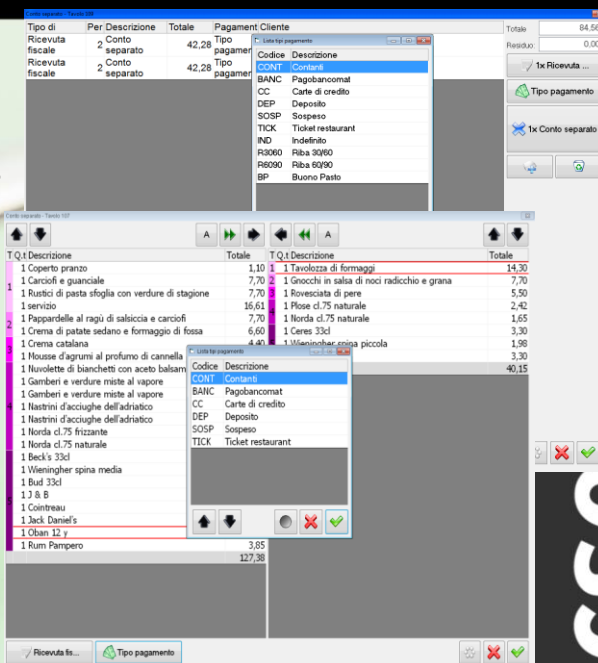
Conto separato - Tavolo 108

| Tipo di | Per | Descrizione | Totale | Pagament | Cliente |
|---|---|---|---|---|---|
| Ricevuta fiscale | 2 | Conto separato | 42,28 | Tipo pagamen | |
| Ricevuta fiscale | 2 | Conto separato | 42,28 | Tipo pagamen | |

Totale 84,56
Residuo 0,00

1x Ricevuta ...
Tipo pagamento
1x Conto separato

Lista tipi pagamento

| Codice | Descrizione |
|---|---|
| CONT | Contanti |
| BANC | Pagobancomat |
| CC | Carte di credito |
| DEP | Deposito |
| SOSP | Sospeso |
| TICK | Ticket restaurant |
| IND | Indefinito |
| R3060 | Riba 30/60 |
| R6090 | Riba 60/90 |
| BP | Buono Pasto |

Conto separato - Tavolo 107

A A

| T | Q.t | Descrizione | Totale |
|---|---|---|---|
| | 1 | Coperto pranzo | 1,10 |
| 1 | 1 | Carciofi e guanciale | 7,70 |
| | 1 | Rustici di pasta sfoglia con verdure di stagione | 7,70 |
| | 1 | servizio | 16,61 |
| 2 | 1 | Pappardelle al ragù di salsiccia e carciofi | 7,70 |
| | 1 | Crema di patate sedano e formaggio di fossa | 6,60 |
| | 1 | Crema catalana | 4,40 |
| | 1 | Mousse d'agrumi al profumo di cannella | |
| | 1 | Nuvolette di bianchetti con aceto balsam | |
| | 1 | Gamberi e verdure miste al vapore | |
| | 1 | Gamberi e verdure miste al vapore | |
| | 1 | Nastrini d'acciughe dell'adriatico | |
| | 1 | Nastrini d'acciughe dell'adriatico | |
| | 1 | Norda cl.75 frizzante | |
| | 1 | Norda cl.75 naturale | |
| | 1 | Beck's 33cl | |
| | 1 | Wieninghe spina media | |
| | 1 | Bud 33cl | |
| | 1 | J & B | |
| | 1 | Cointreau | |
| | 1 | Jack Daniel's | |
| | 1 | Oban 12 y | |
| | 1 | Rum Pampero | 3,85 |
| | | | 127,38 |

| T | Q.t | Descrizione | Totale |
|---|---|---|---|
| | 1 | Tavolozza di formaggi | 14,30 |
| 1 | 1 | Gnocchi in salsa di noci radicchio e grana | 7,70 |
| | 1 | Rovesciata di pere | 5,50 |
| | 1 | Plose cl.75 naturale | 2,42 |
| | 1 | Norda cl.75 naturale | 1,65 |
| | 1 | Ceres 33cl | 3,30 |
| | 1 | Wieningher spina piccola | 1,98 |
| | | | 3,30 |
| | | | 40,15 |

Lista tipi pagamento

| Codice | Descrizione |
|---|---|
| CONT | Contanti |
| BANC | Pagobancomat |
| CC | Carte di credito |
| DEP | Deposito |
| SOSP | Sospeso |
| TICK | Ticket restaurant |

Ricevuta fis...
Tipo pagamento